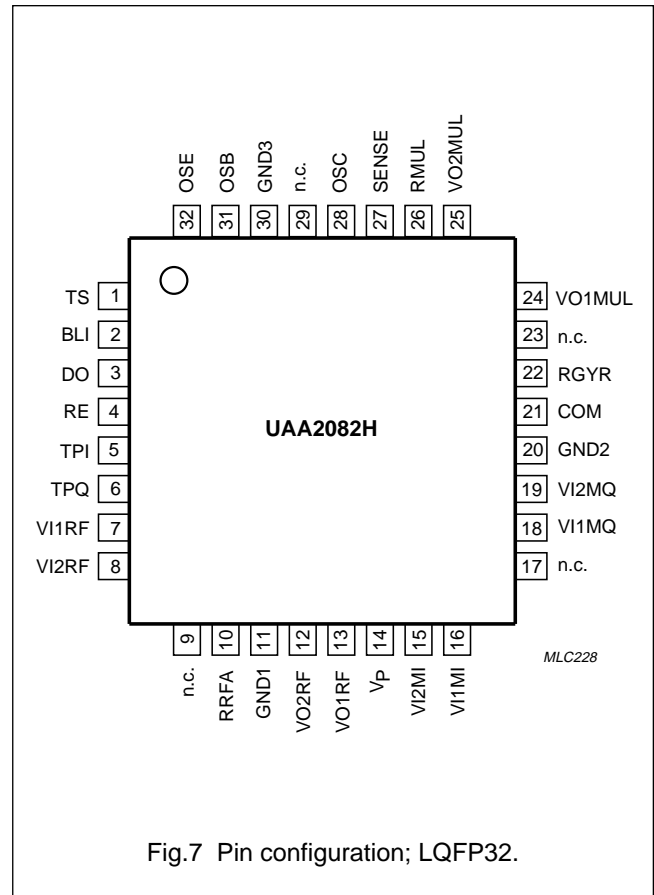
OSE 32
OSB 31
GND3 30
n.c. 29
OSC 28
SENSE 27
RMUL 26
VO2MUL 25

TS 1
BLI 2
DO 3
RE 4
TPI 5
TPQ 6
VI1RF 7
VI2RF 8

UAA2082H

24 VO1MUL
23 n.c.
22 RGYR
21 COM
20 GND2
19 VI2MQ
18 VI1MQ
17 n.c.

9 n.c.
10 RRFA
11 GND1
12 VO2RF
13 VO1RF
14 $V_P$
15 VI2MI
16 VI1MI

MLC228

Fig.7 Pin configuration; LQFP32.